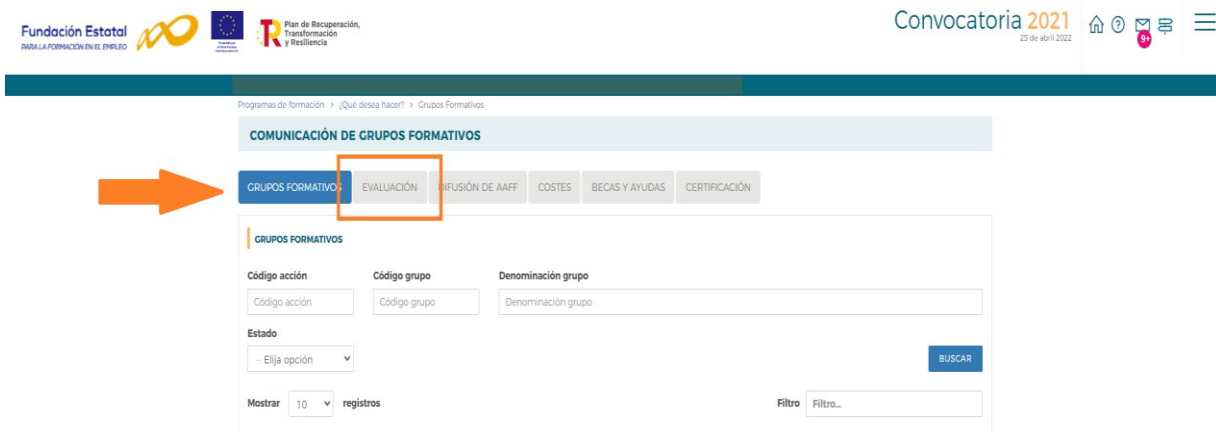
Fundación Estatal
PARA LA FORMACIÓN EN EL EMPLEO

Plan de Recuperación, Transformación y Resiliencia

Convocatoria 2021
25 de abril 2022

9+

Programas de formación > ¿Qué desea hacer? > Grupos Formativos

COMUNICACIÓN DE GRUPOS FORMATIVOS

GRUPOS FORMATIVOS | EVALUACIÓN | DIFUSIÓN DE AAFF | COSTES | BECAS Y AYUDAS | CERTIFICACIÓN

GRUPOS FORMATIVOS

Código acción
Código acción

Código grupo
Código grupo

Denominación grupo
Denominación grupo

Estado
-- Elija opción

BUSCAR

Mostrar 10 registros

Filtro Filtro...